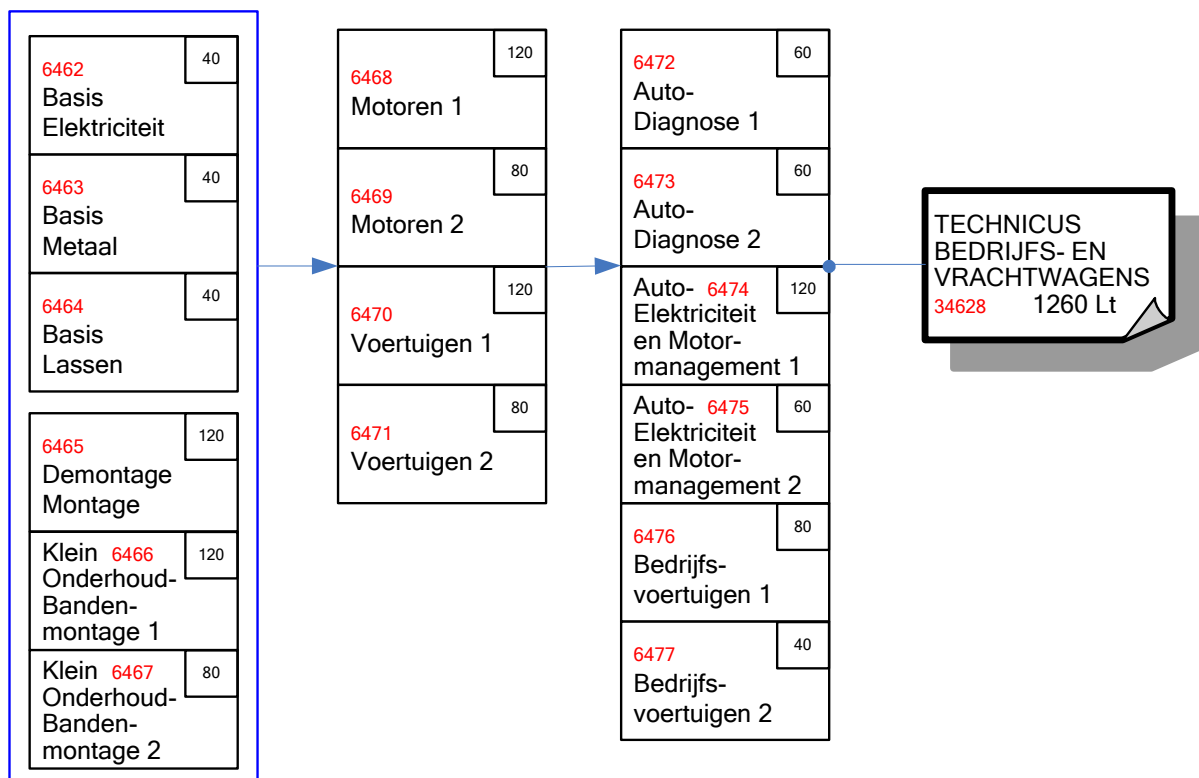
6462
Basis
Elektriciteit
40

6463
Basis
Metaal
40

6464
Basis
Lassen
40

6465
Demontage
Montage
120

Klein 6466
Onderhoud-
Banden-
montage 1
120

Klein 6467
Onderhoud-
Banden-
montage 2
80

6468
Motoren 1
120

6469
Motoren 2
80

6470
Voertuigen 1
120

6471
Voertuigen 2
80

6472
Auto-
Diagnose 1
60

6473
Auto-
Diagnose 2
60

Auto- 6474
Elektriciteit
en Motor-
management 1
120

Auto- 6475
Elektriciteit
en Motor-
management 2
60

6476
Bedrijfs-
voertuigen 1
80

6477
Bedrijfs-
voertuigen 2
40

TECHNICUS
BEDRIJFS- EN
VRACHTWAGENS
34628 1260 Lt